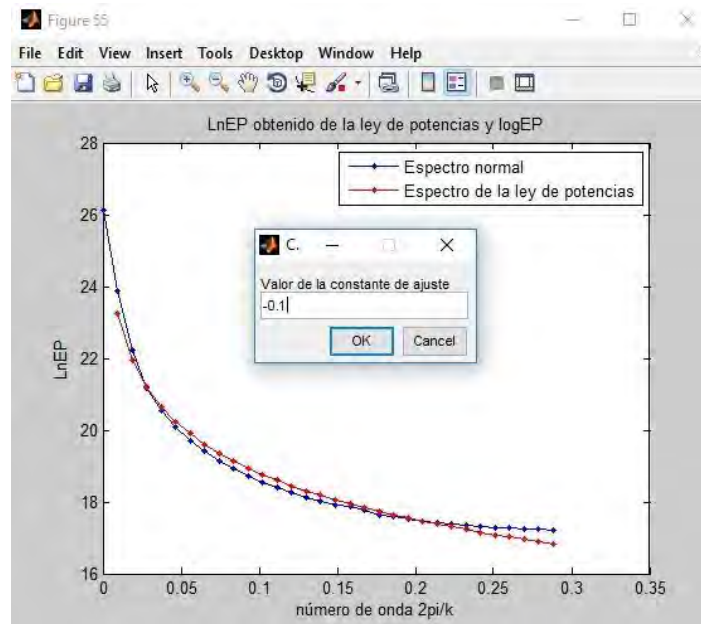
Figure 55

File Edit View Insert Tools Desktop Window Help

LnEP obtenido de la ley de potencias y logEP

Espectro normal
Espectro de la ley de potencias

C.

Valor de la constante de ajuste
-0.1

OK Cancel

LnEP

28
26
24
22
20
18
16

0 0.05 0.1 0.15 0.2 0.25 0.3 0.35

número de onda 2pi/k